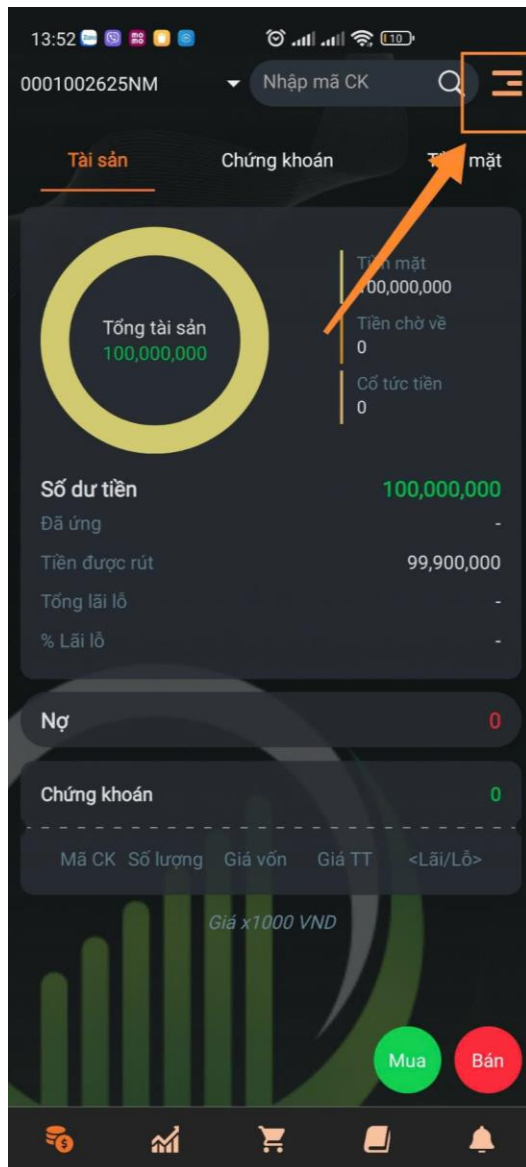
13:52 10

0001002625NM Nhập mã CK

Tài sản Chứng khoán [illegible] mặt

Tổng tài sản
100,000,000

T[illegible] mặt
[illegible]00,000,000
Tiền chờ về
0
Cổ tức tiền
0

Số dư tiền 100,000,000
Đã ứng -
Tiền được rút 99,900,000
Tổng lãi lỗ -
% Lãi lỗ -

Nợ 0

Chứng khoán 0

| Mã CK | Số lượng | Giá vốn | Giá TT | <Lãi/Lỗ> |
|---|---|---|---|---|

Giá x1000 VND

Mua Bán